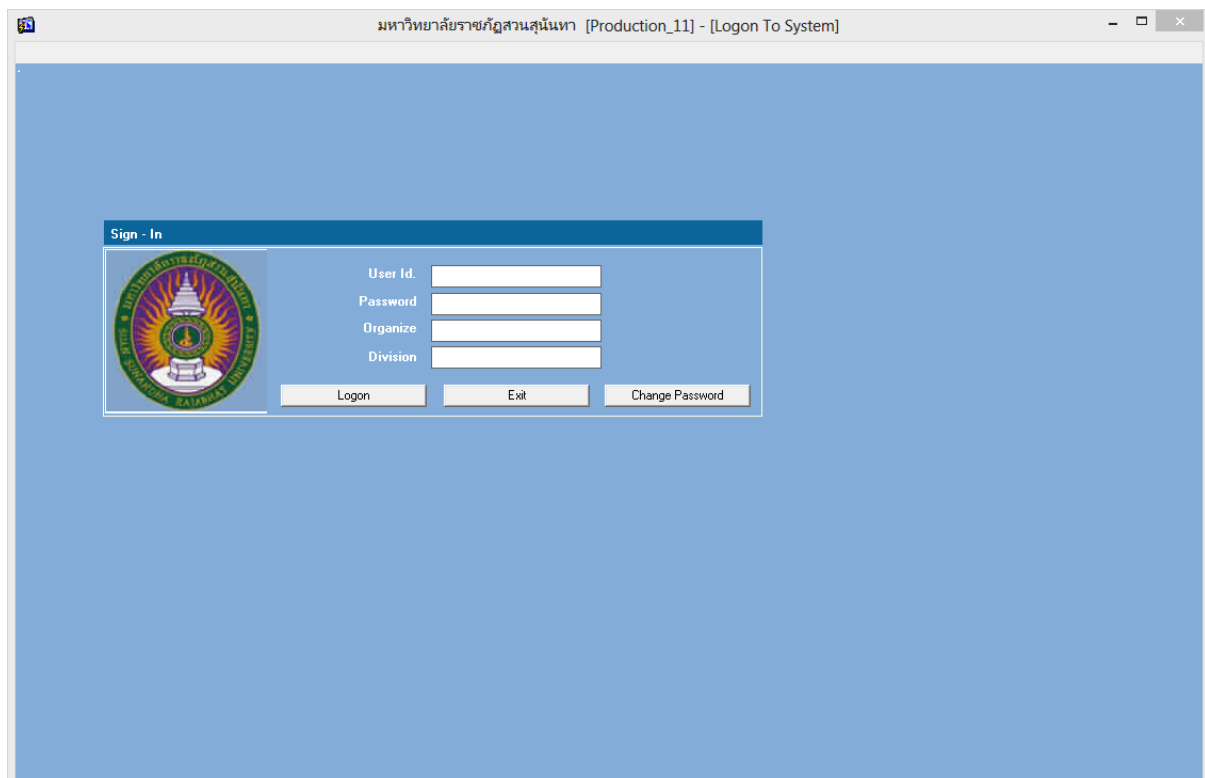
มหาวิทยาลัยราชภัฏสวนสุนันทา [Production_11] - [Logon To System]

Sign - In

มหาวิทยาลัยราชภัฏสวนสุนันทา
SUAN SUNANDHA RAJABHAT UNIVERSITY

User Id.
Password
Organize
Division

Logon
Exit
Change Password